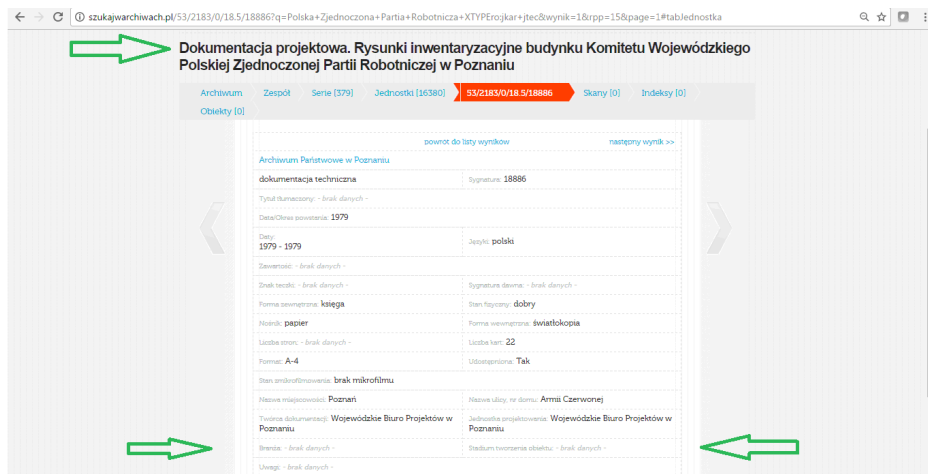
szukajwarchiwach.pl/53/2183/0/18.5/18886?q=Polska+Zjednoczona+Partia+Robotnicza+XTYPEro:jkar+jtec&wynik=1&rpp=15&page=1#tabJednostka

Dokumentacja projektowa. Rysunki inwentaryzacyjne budynku Komitetu Wojewódzkiego Polskiej Zjednoczonej Partii Robotniczej w Poznaniu

Archiwum | Zespół | Serie [379] | Jednostki [16380] | 53/2183/0/18.5/18886 | Skany [0] | Indeksy [0] | Obiekty [0]

powrót do listy wyników | następny wynik >>

Archiwum Państwowe w Poznaniu

| dokumentacja techniczna | Sygnatura: 18886 |
|---|---|
| Tytuł tłumaczony: - brak danych - | |
| Data/Okres powstania: 1979 | |
| Daty: 1979 - 1979 | Języki: polski |
| Zawartość: - brak danych - | |
| Znak teczki: - brak danych - | Sygnatura dawna: - brak danych - |
| Forma zewnętrzna: księga | Stan fizyczny: dobry |
| Nośnik: papier | Forma wewnętrzna: światłokopia |
| Liczba stron: - brak danych - | Liczba kart: 22 |
| Format: A-4 | Udostępniona: Tak |
| Stan zmikrofilmowania: brak mikrofilmu | |
| Nazwa miejscowości: Poznań | Nazwa ulicy, nr domu: Armii Czerwonej |
| Twórca dokumentacji: Wojewódzkie Biuro Projektów w Poznaniu | Jednostka projektowania: Wojewódzkie Biuro Projektów w Poznaniu |
| Branża: - brak danych - | Stadium tworzenia obiektu: - brak danych - |
| Uwagi: - brak danych - | |